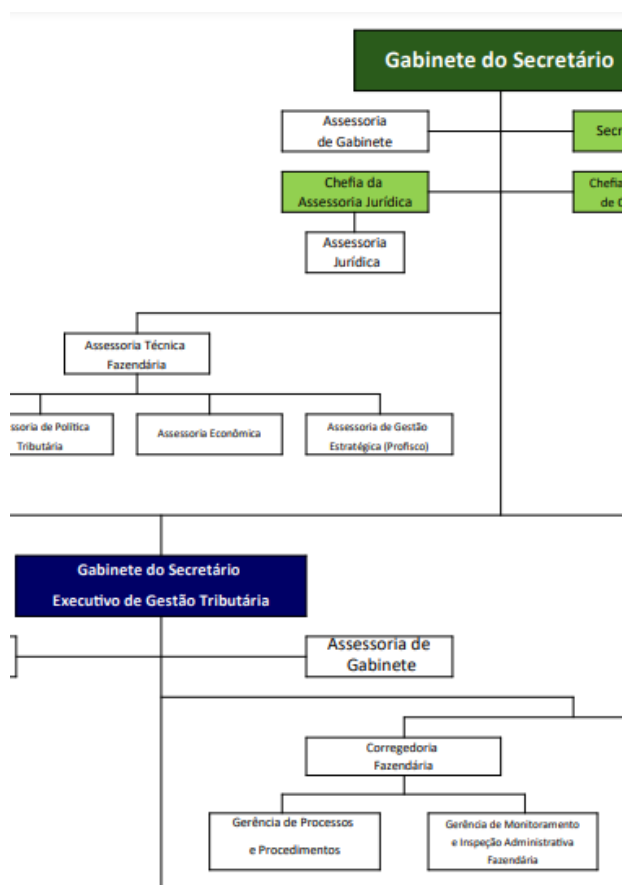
Gabinete do Secretário

Assessoria de Gabinete

Secr

Chefia da Assessoria Jurídica

Chefia de C

Assessoria Jurídica

Assessoria Técnica Fazendária

ssoria de Política Tributária

Assessoria Econômica

Assessoria de Gestão Estratégica (Profisco)

Gabinete do Secretário Executivo de Gestão Tributária

Assessoria de Gabinete

Corregedoria Fazendária

Gerência de Processos e Procedimentos

Gerência de Monitoramento e Inspeção Administrativa Fazendária